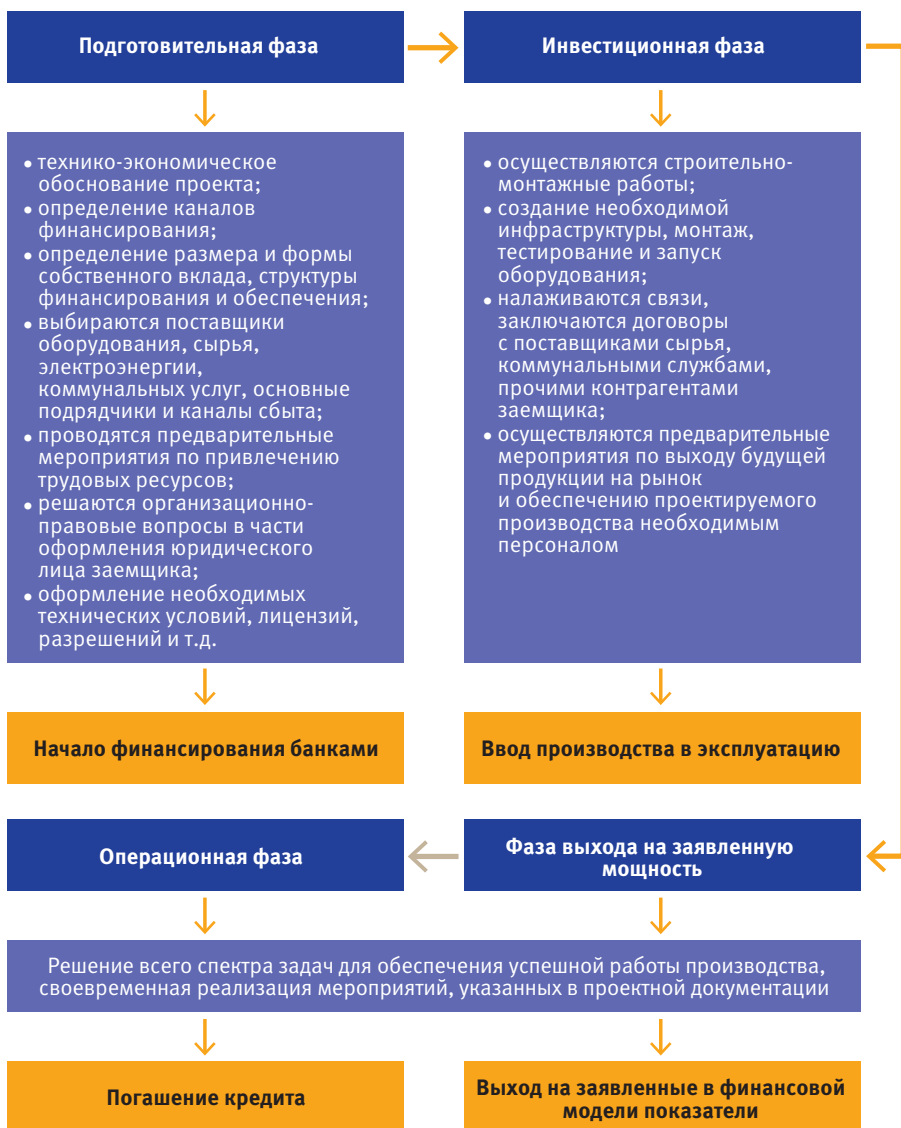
Подготовительная фаза

Инвестиционная фаза

• технико-экономическое обоснование проекта;
• определение каналов финансирования;
• определение размера и формы собственного вклада, структуры финансирования и обеспечения;
• выбираются поставщики оборудования, сырья, электроэнергии, коммунальных услуг, основные подрядчики и каналы сбыта;
• проводятся предварительные мероприятия по привлечению трудовых ресурсов;
• решаются организационно-правовые вопросы в части оформления юридического лица заемщика;
• оформление необходимых технических условий, лицензий, разрешений и т.д.

• осуществляются строительно-монтажные работы;
• создание необходимой инфраструктуры, монтаж, тестирование и запуск оборудования;
• налаживаются связи, заключаются договоры с поставщиками сырья, коммунальными службами, прочими контрагентами заемщика;
• осуществляются предварительные мероприятия по выходу будущей продукции на рынок и обеспечению проектируемого производства необходимым персоналом

Начало финансирования банками

Ввод производства в эксплуатацию

Операционная фаза

Фаза выхода на заявленную мощность

Решение всего спектра задач для обеспечения успешной работы производства, своевременная реализация мероприятий, указанных в проектной документации

Погашение кредита

Выход на заявленные в финансовой модели показатели